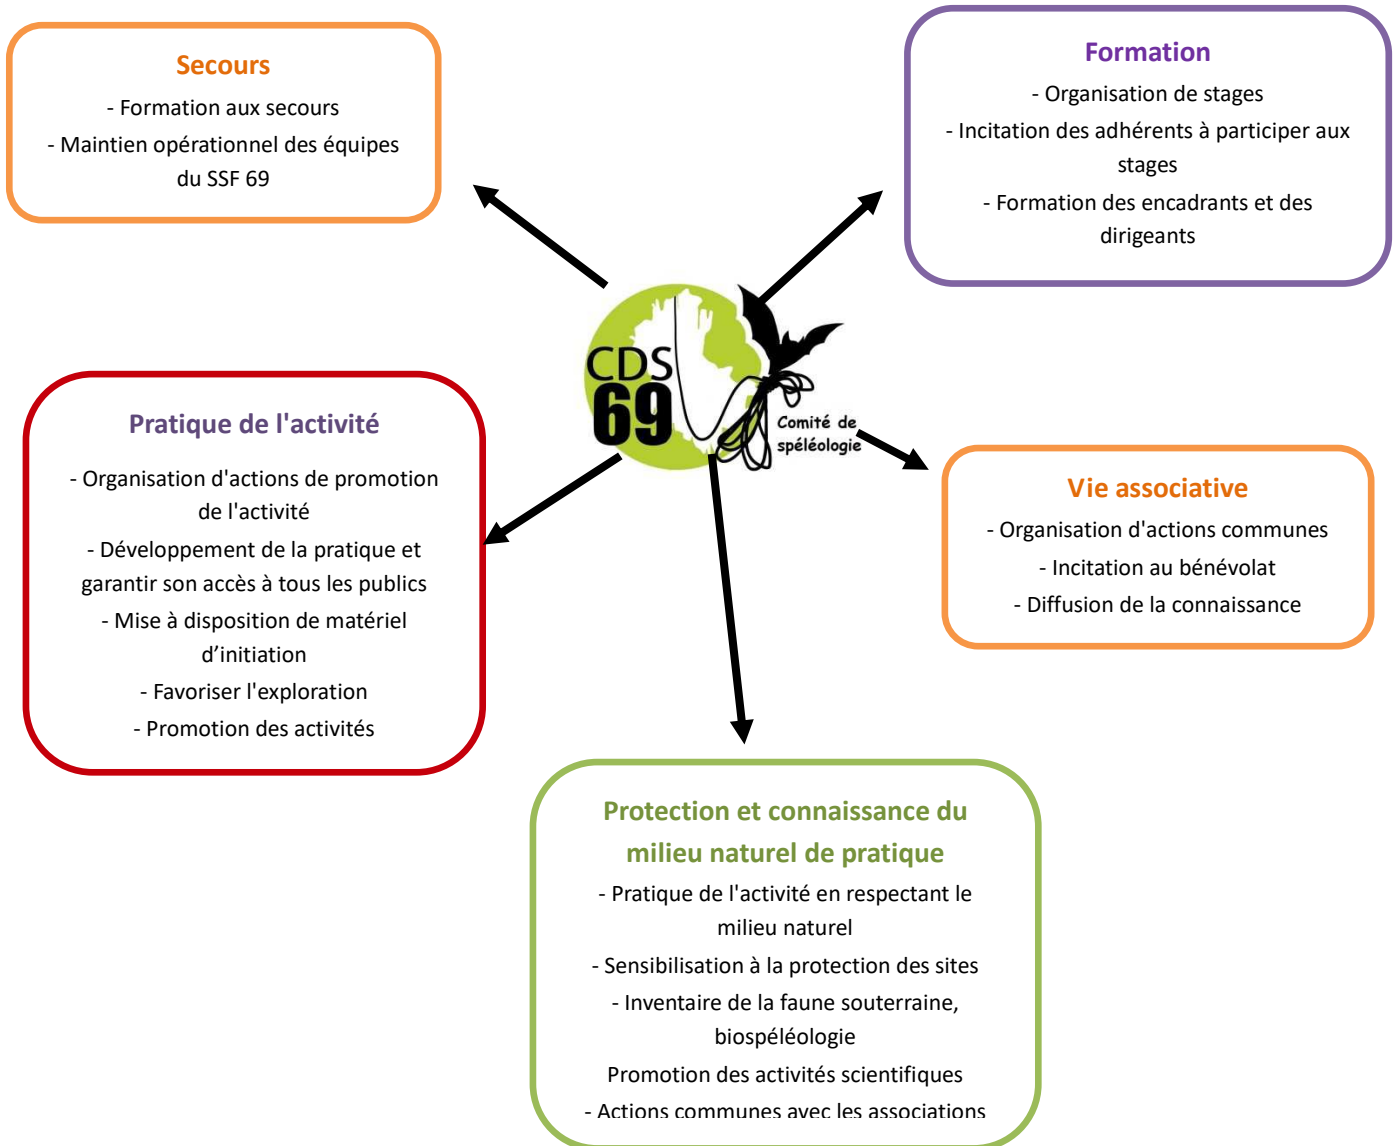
Secours

- Formation aux secours

- Maintien opérationnel des équipes du SSF 69

Formation

- Organisation de stages

- Incitation des adhérents à participer aux stages

- Formation des encadrants et des dirigeants

CDS 69

Comité de spéléologie

Pratique de l'activité

- Organisation d'actions de promotion de l'activité

- Développement de la pratique et garantir son accès à tous les publics

- Mise à disposition de matériel d'initiation

- Favoriser l'exploration

- Promotion des activités

Vie associative

- Organisation d'actions communes

- Incitation au bénévolat

- Diffusion de la connaissance

Protection et connaissance du milieu naturel de pratique

- Pratique de l'activité en respectant le milieu naturel

- Sensibilisation à la protection des sites

- Inventaire de la faune souterraine, biospéléologie

Promotion des activités scientifiques

- Actions communes avec les associations